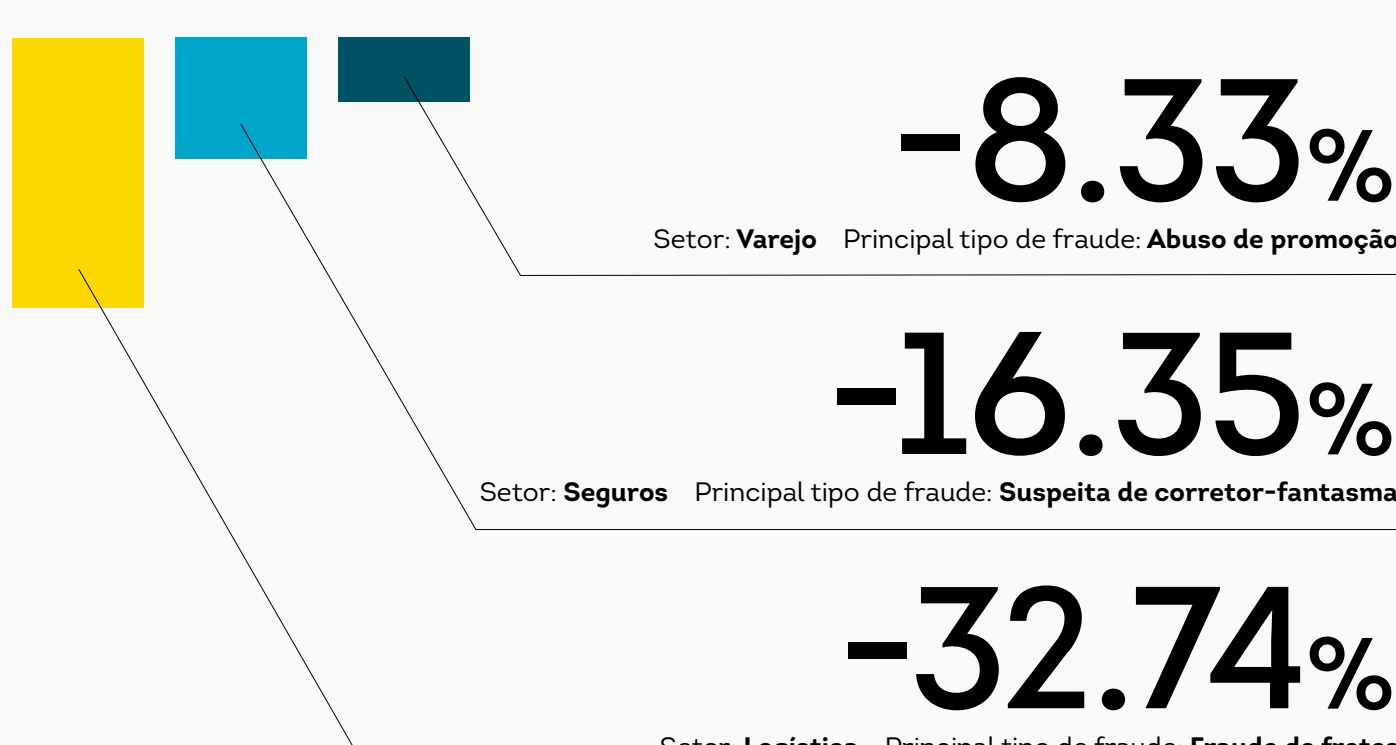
-8.33%

Setor: **Varejo** Principal tipo de fraude: **Abuso de promoção**

-16.35%

Setor: **Seguros** Principal tipo de fraude: **Suspeita de corretor-fantasma**

-32.74%

Setor: **Logística** Principal tipo de fraude: **Fraude de frete**